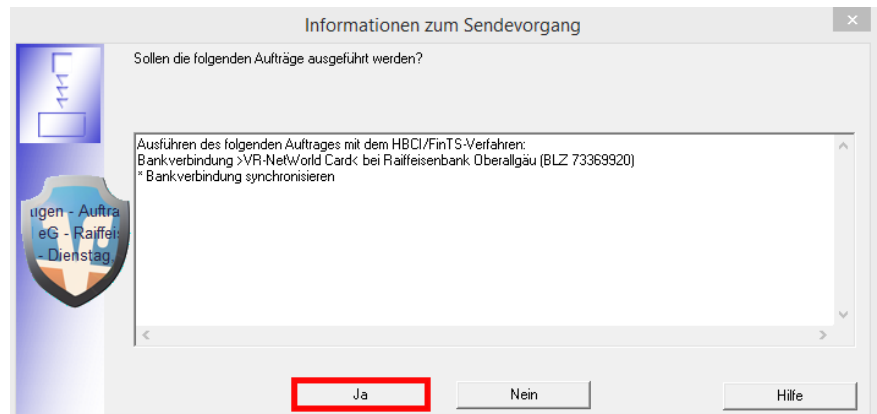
Informationen zum Sendevorgang

Sollen die folgenden Aufträge ausgeführt werden?

ugen - Auftra
eG - Raiffeis
- Dienstag,

Ausführen des folgenden Auftrages mit dem HBCI/FinTS-Verfahren:
Bankverbindung >VR-NetWorld Card< bei Raiffeisenbank Oberallgäu (BLZ 73369920)
* Bankverbindung synchronisieren

Ja
Nein
Hilfe